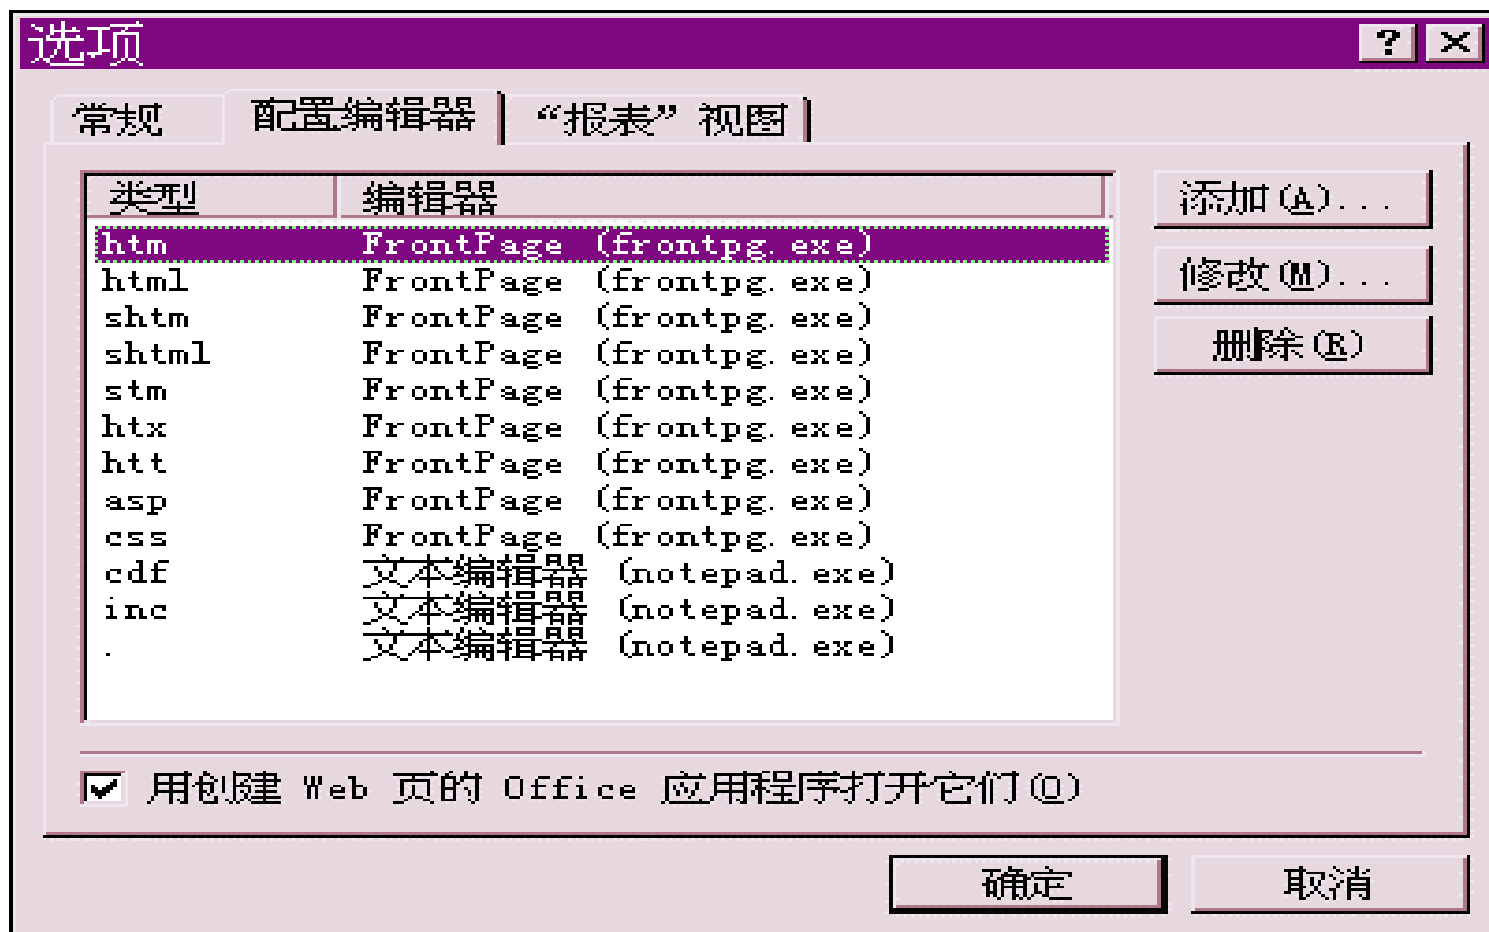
选项

? X

常规 配置编辑器 “报表”视图

| 类型 | 编辑器 |
|---|---|
| htm | FrontPage (frontpg.exe) |
| html | FrontPage (frontpg.exe) |
| shtm | FrontPage (frontpg.exe) |
| shtml | FrontPage (frontpg.exe) |
| stm | FrontPage (frontpg.exe) |
| htx | FrontPage (frontpg.exe) |
| htt | FrontPage (frontpg.exe) |
| asp | FrontPage (frontpg.exe) |
| css | FrontPage (frontpg.exe) |
| cdf | 文本编辑器 (notepad.exe) |
| inc | 文本编辑器 (notepad.exe) |
| . | 文本编辑器 (notepad.exe) |

添加(A)...
修改(M)...
删除(R)

用创建 Web 页的 Office 应用程序打开它们(O)

确定 取消